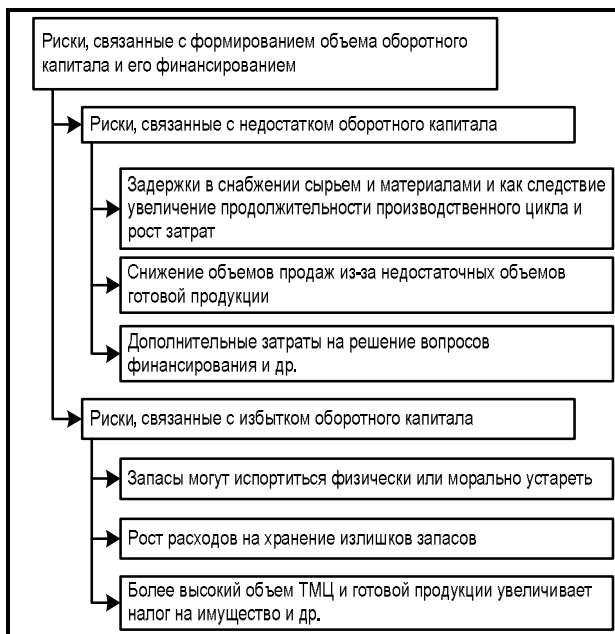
Риски, связанные с формированием объема оборотного капитала и его финансированием

Риски, связанные с недостатком оборотного капитала

Задержки в снабжении сырьем и материалами и как следствие увеличение продолжительности производственного цикла и рост затрат

Снижение объемов продаж из-за недостаточных объемов готовой продукции

Дополнительные затраты на решение вопросов финансирования и др.

Риски, связанные с избытком оборотного капитала

Запасы могут испортиться физически или морально устареть

Рост расходов на хранение излишков запасов

Более высокий объем ТМЦ и готовой продукции увеличивает налог на имущество и др.